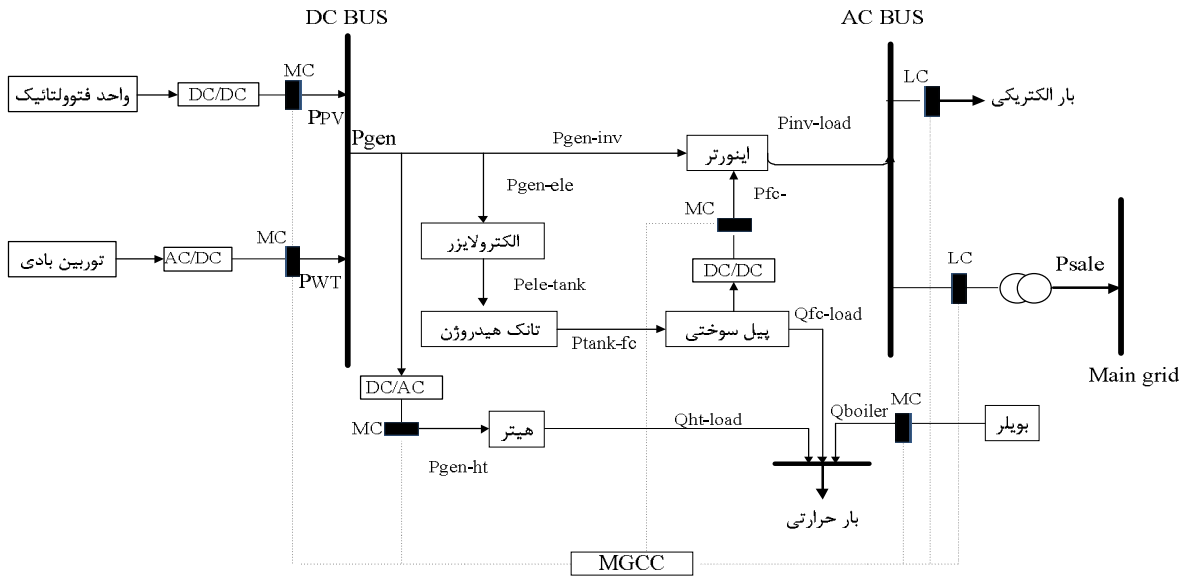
DC BUS

AC BUS

واحد فتوولتائیک

DC/DC

MC

PPV

LC

بار الکتریکی

Pinv-load

Pgen

Pgen-inv

اینورتر

Pgen-ele

Pfc-

MC

الکترولایزر

MC

توربین بادی

AC/DC

PWT

DC/DC

LC

Psale

Pele-tank

تانک هیدروژن

Ptank-fc

پیل سوختی

Qfc-load

Main grid

DC/AC

MC

MC

هیتر

Qht-load

Qboiler

بویلر

Pgen-ht

بار حرارتی

MGCC